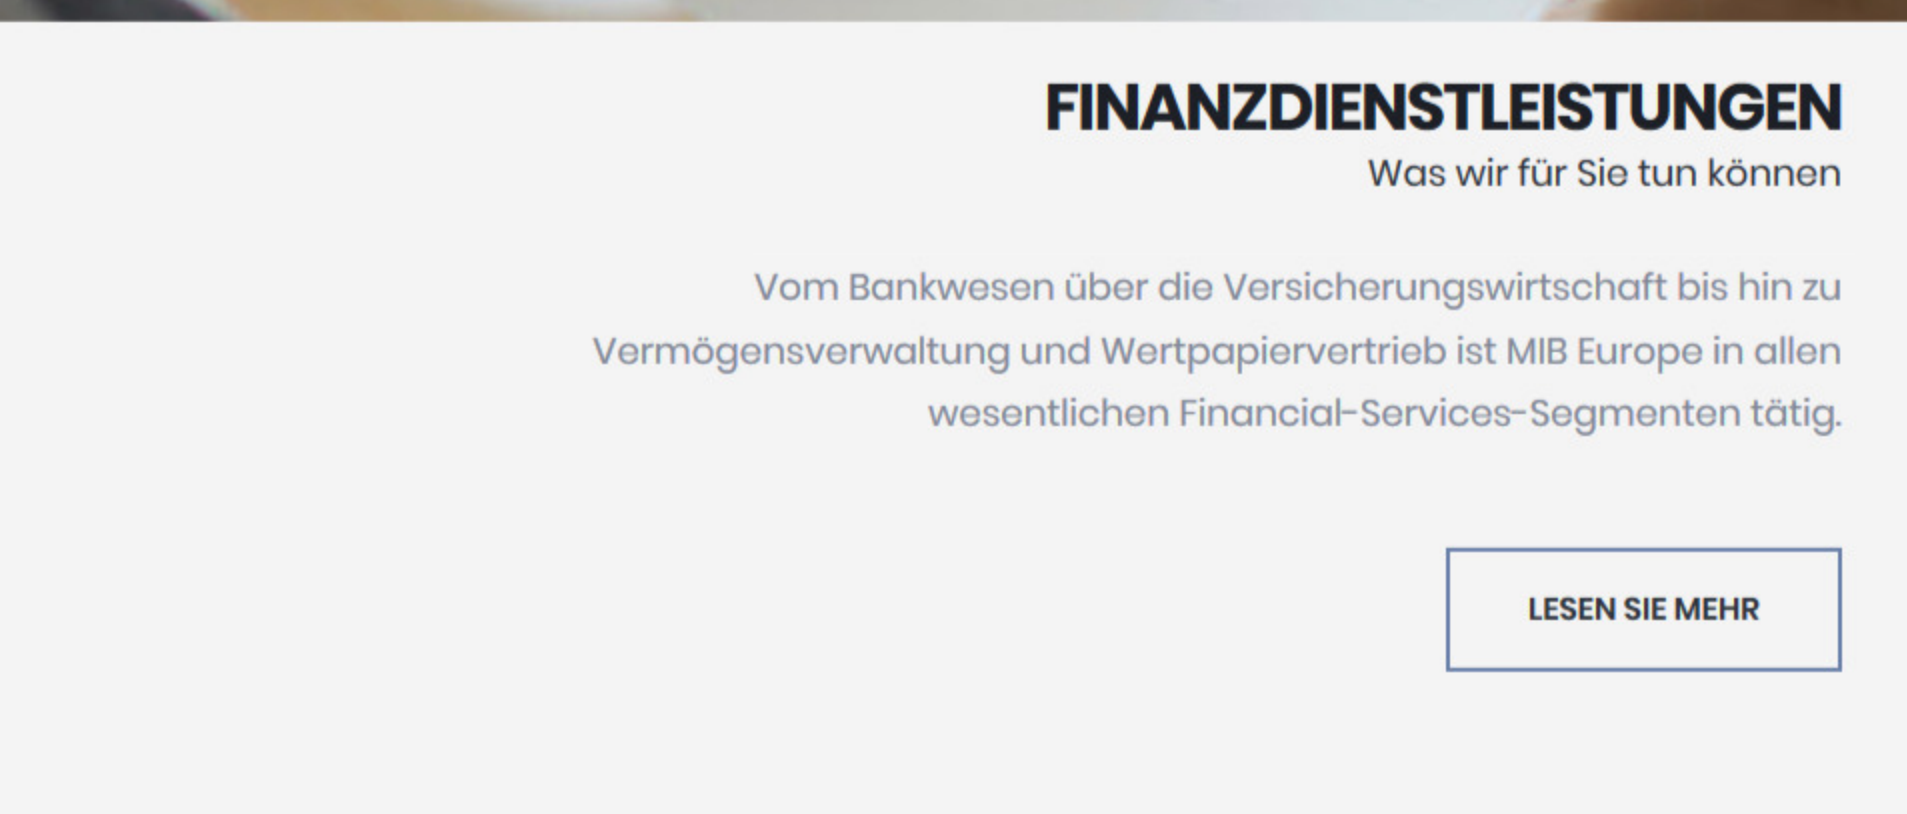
FINANZDIENSTLEISTUNGEN
Was wir für Sie tun können

Vom Bankwesen über die Versicherungswirtschaft bis hin zu Vermögensverwaltung und Wertpapiervertrieb ist MIB Europe in allen wesentlichen Financial-Services-Segmenten tätig.

LESEN SIE MEHR